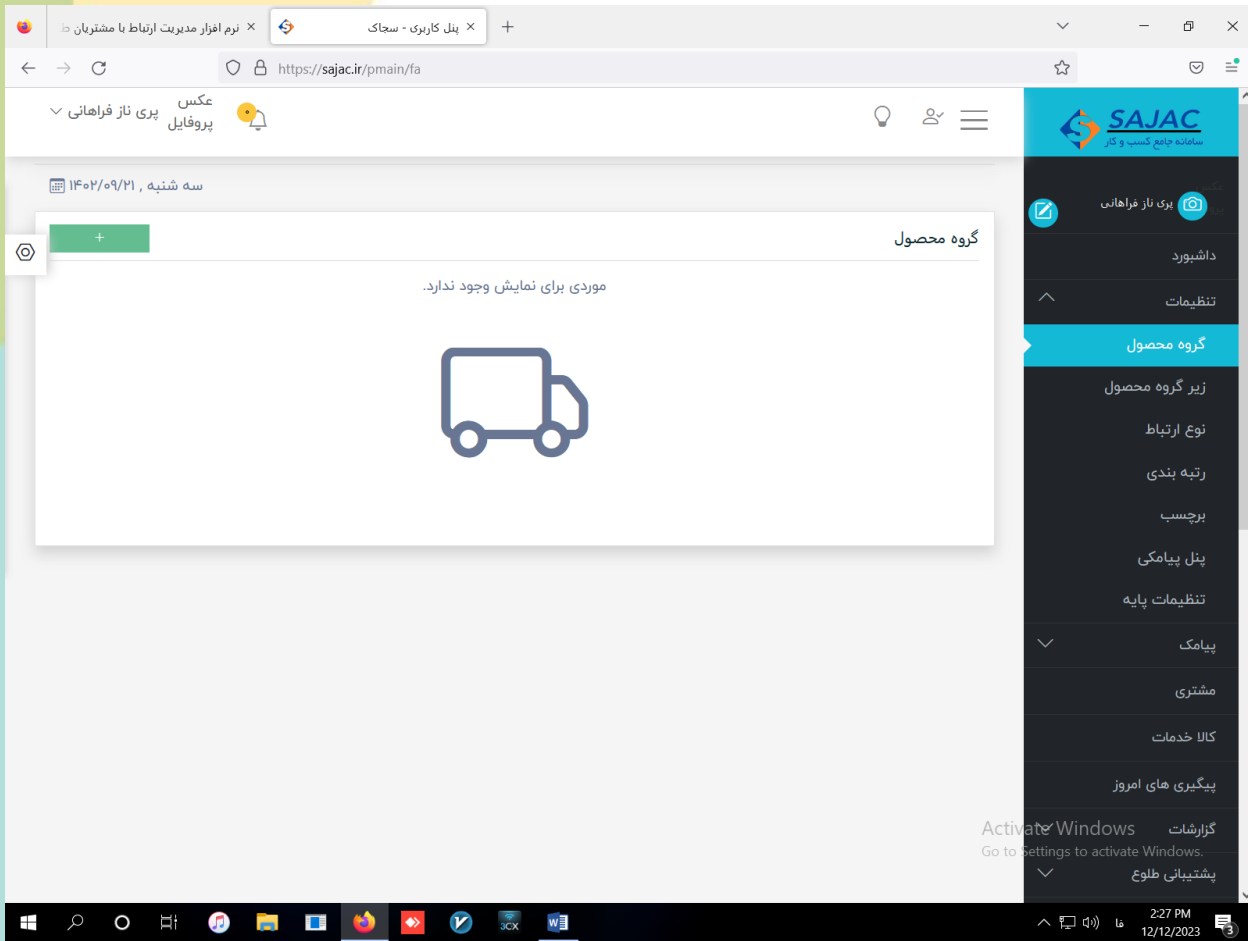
نرم افزار مدیریت ارتباط با مشتریان ط
پنل کاربری - سجاک
https://sajac.ir/pmain/fa

عکس پروفایل
پری ناز فراهانی
۰

SAJAC
سامانه جامع کسب و کار

سه شنبه , ۱۴۰۲/۰۹/۲۱

گروه محصول
+
موردی برای نمایش وجود ندارد.

پری ناز فراهانی
داشبورد
تنظیمات
گروه محصول
زیر گروه محصول
نوع ارتباط
رتبه بندی
برچسب
پنل پیامکی
تنظیمات پایه
پیامک
مشتری
کالا خدمات
پیگیری های امروز
گزارشات
پشتیبانی طلوع

Activate Windows
Go to Settings to activate Windows.

فا
2:27 PM
12/12/2023
3